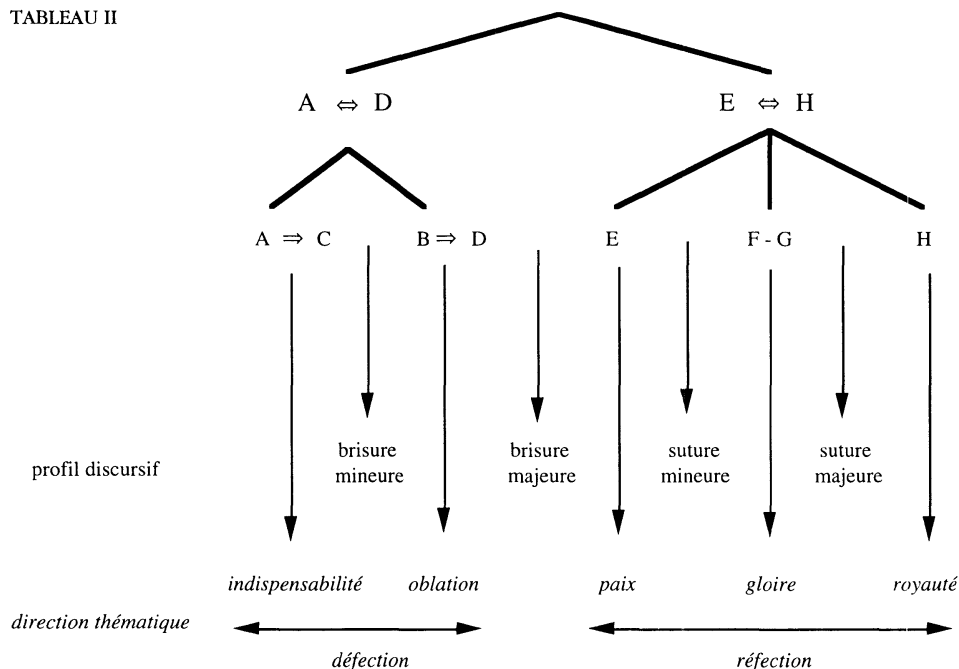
TABLEAU II

$A \Leftrightarrow D$

$E \Leftrightarrow H$

$A \Rightarrow C$

$B \Rightarrow D$

E

F - G

H

brisure mineure

brisure majeure

suture mineure

suture majeure

profil discursif

*indispensabilité*

*oblation*

*paix*

*gloire*

*royauté*

*direction thématique*

*défection*

*réfection*